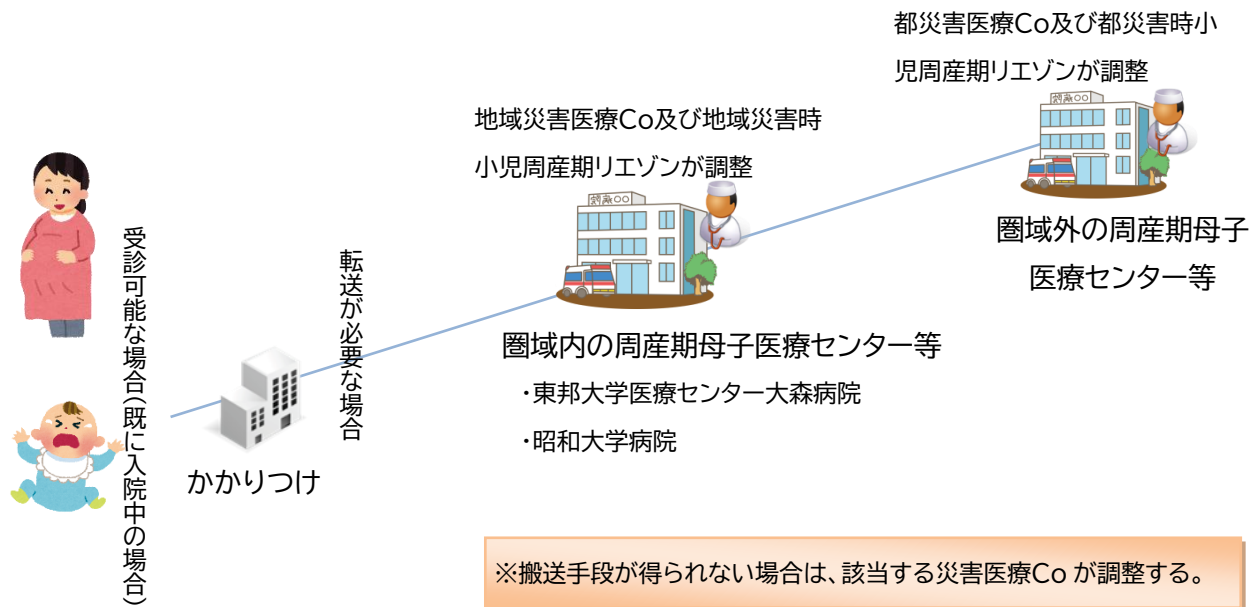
都災害医療Co及び都災害時小児周産期リエゾンが調整

地域災害医療Co及び地域災害時小児周産期リエゾンが調整

受診可能な場合(既に入院中の場合)

転送が必要な場合

かかりつけ

圏域内の周産期母子医療センター等

・東邦大学医療センター大森病院

・昭和大学病院

圏域外の周産期母子医療センター等

※搬送手段が得られない場合は、該当する災害医療Co が調整する。